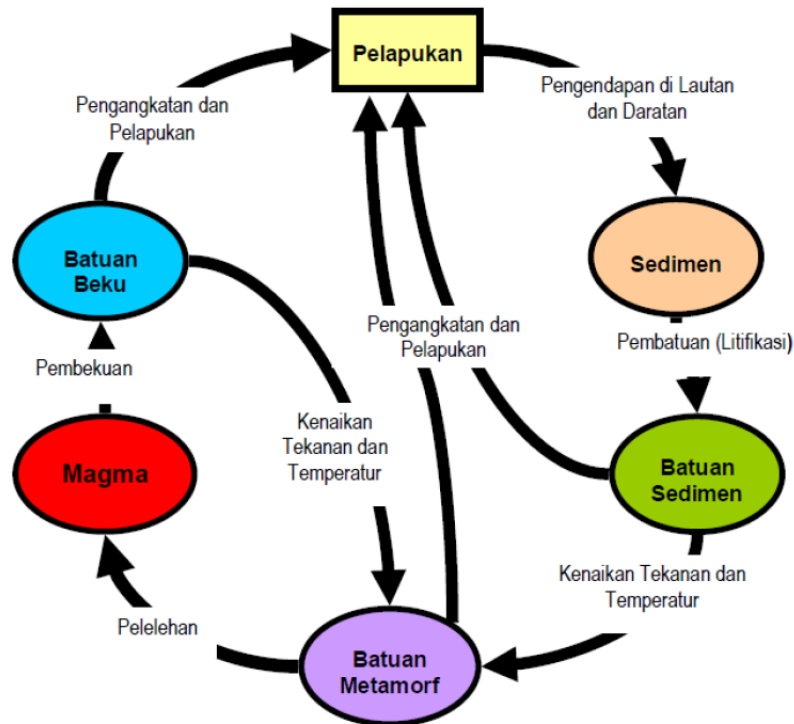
Pelapukan

Pengangkatan dan Pelapukan

Pengendapan di Lautan dan Daratan

Batuan Beku

Sedimen

Pengangkatan dan Pelapukan

Pembatuan (Litifikasi)

Pembekuan

Kenaikan Tekanan dan Temperatur

Magma

Batuan Sedimen

Kenaikan Tekanan dan Temperatur

Pelelehan

Batuan Metamorf